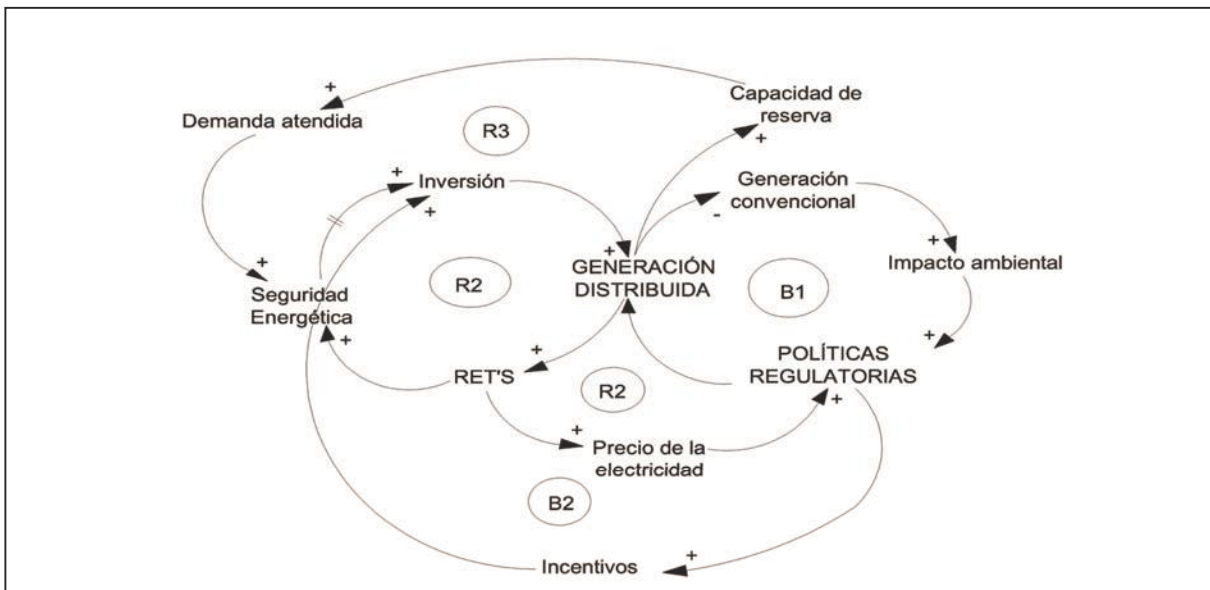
+
Demanda atendida

Capacidad de reserva
+

R3

+
Inversión
+

Generación convencional
-

+
GENERACIÓN DISTRIBUIDA

R2

B1

+
Impacto ambiental

+
Seguridad Energética
+

+
RET'S

R2

+
POLÍTICAS REGULATORIAS
+

+
Precio de la electricidad

B2

Incentivos
+